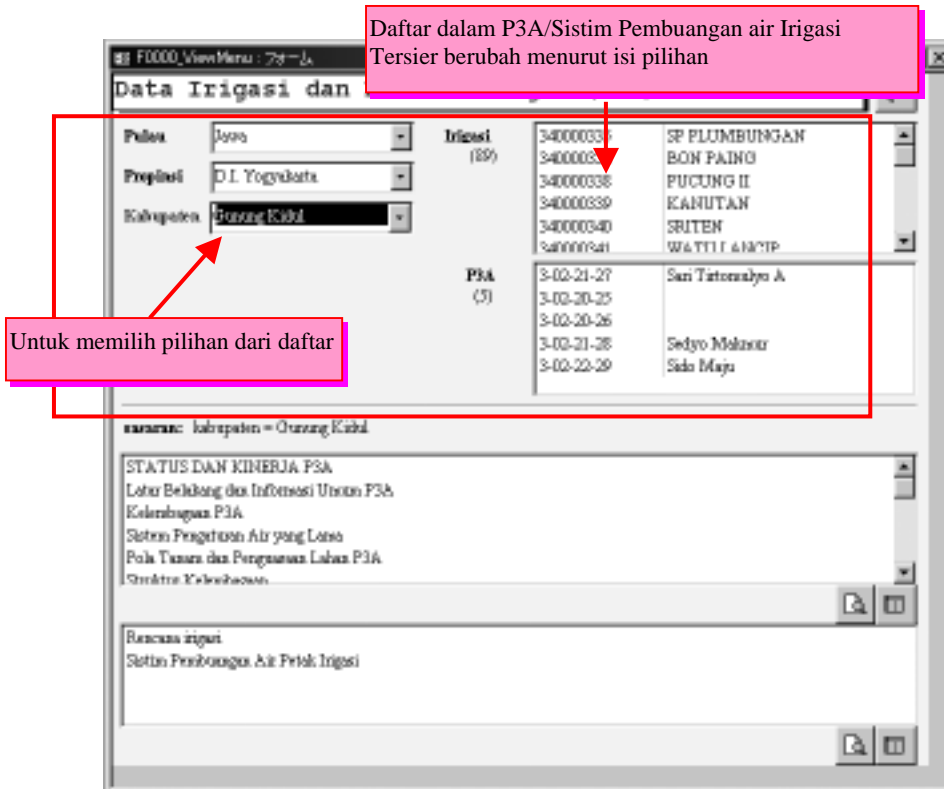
F0000_ViewMenu : フォーム

Data Irigasi dan

Daftar dalam P3A/Sistim Pembuangan air Irigasi Tersier berubah menurut isi pilihan

Pulau Jawa

Propinsi D.I. Yogyakarta

Kabupaten Gunung Kidul

Irigasi (89)

| | |
|---|---|
| 34000033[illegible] | SP PLUMBUNGAN |
| 3400003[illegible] | BON PAING |
| 340000338 | PUCUNG II |
| 340000339 | KANUTAN |
| 340000340 | SRITEN |
| 340000341 | WATU LANCIP |

P3A (5)

| | |
|---|---|
| 3-02-21-27 | Sari Tirtomulyo A |
| 3-02-20-25 | |
| 3-02-20-26 | |
| 3-02-21-28 | Sedyo Makmur |
| 3-02-22-29 | Sido Maju |

Untuk memilih pilihan dari daftar

sasaran: kabupaten = Gunung Kidul

STATUS DAN KINERJA P3A
Latar Belakang dan Informasi Umum P3A
Kelembagaan P3A
Sistem Pengaturan Air yang Lama
Pola Tanam dan Penguasaan Lahan P3A
Struktur Kelembagaan

Rencana irigasi
Sistim Pembuangan Air Petak Irigasi